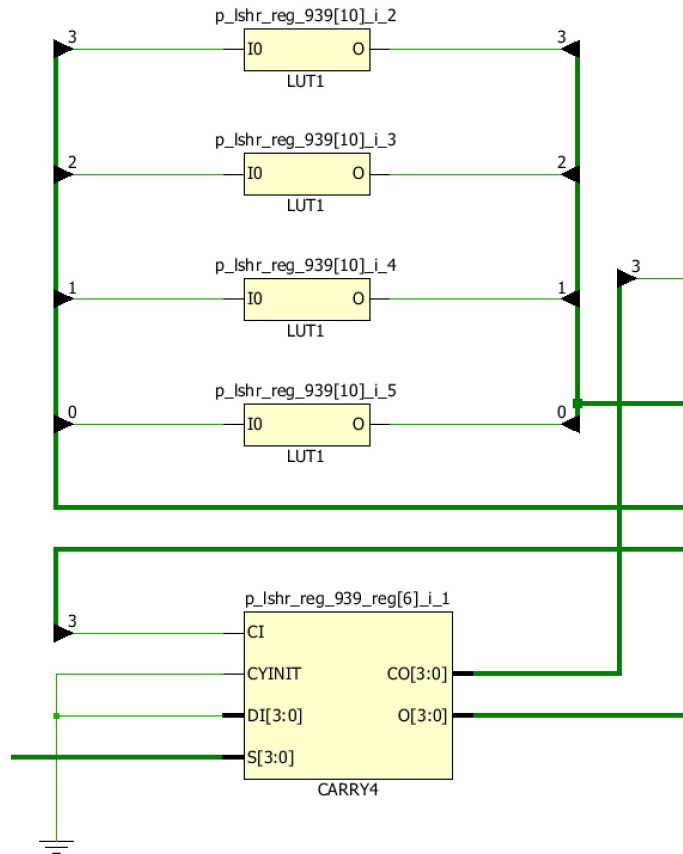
3
p_lshr_reg_939[10]_i_2
I0
O
LUT1
3

2
p_lshr_reg_939[10]_i_3
I0
O
LUT1
2

3

1
p_lshr_reg_939[10]_i_4
I0
O
LUT1
1

0
p_lshr_reg_939[10]_i_5
I0
O
LUT1
0

3
p_lshr_reg_939_reg[6]_i_1
CI
CYINIT
CO[3:0]
DI[3:0]
O[3:0]
S[3:0]
CARRY4